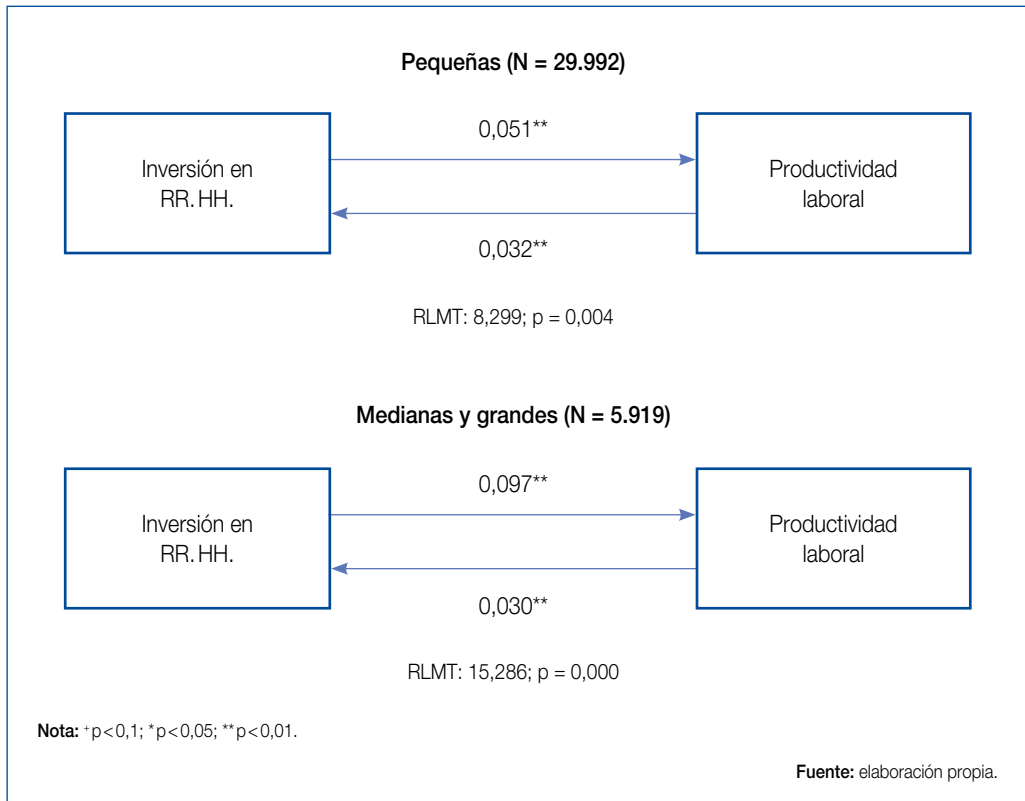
Pequeñas (N = 29.992)

Inversión en RR. HH.

0,051**

0,032**

Productividad laboral

RLMT: 8,299; p = 0,004

Medianas y grandes (N = 5.919)

Inversión en RR. HH.

0,097**

0,030**

Productividad laboral

RLMT: 15,286; p = 0,000

Nota: $^{+}$p < 0,1; *p < 0,05; **p < 0,01.

Fuente: elaboración propia.